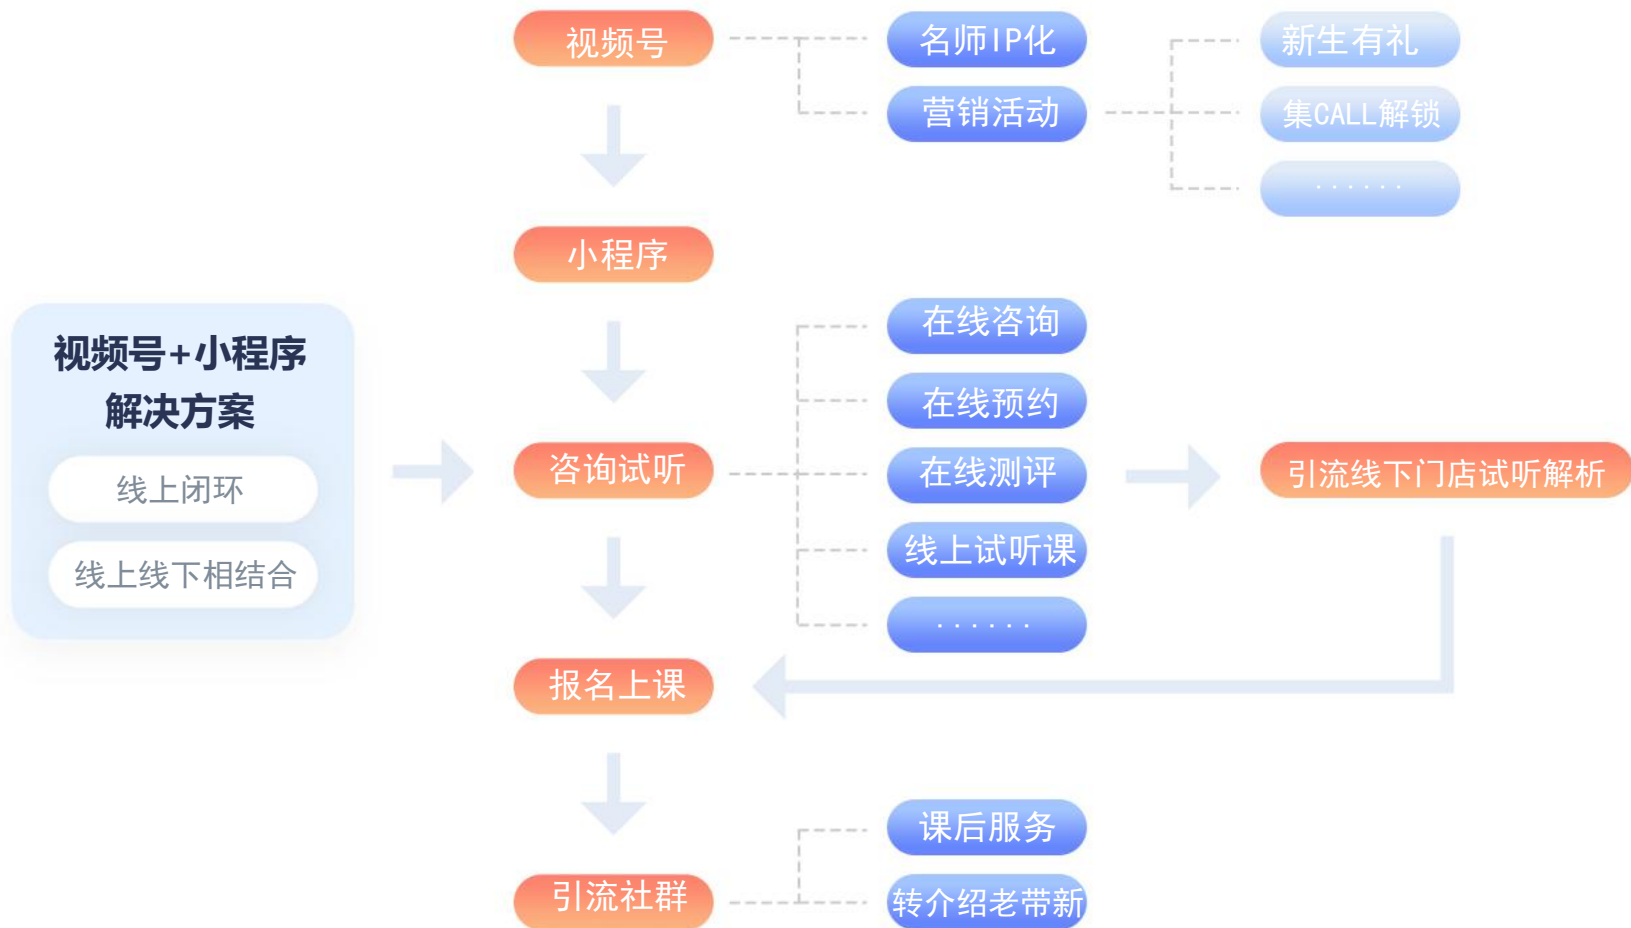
视频号+小程序
解决方案

线上闭环

线上线下相结合

视频号

名师IP化

营销活动

新生有礼

集CALL解锁

. . . . . .

小程序

咨询试听

在线咨询

在线预约

在线测评

线上试听课

. . . . . .

引流线下门店试听解析

报名上课

引流社群

课后服务

转介绍老带新